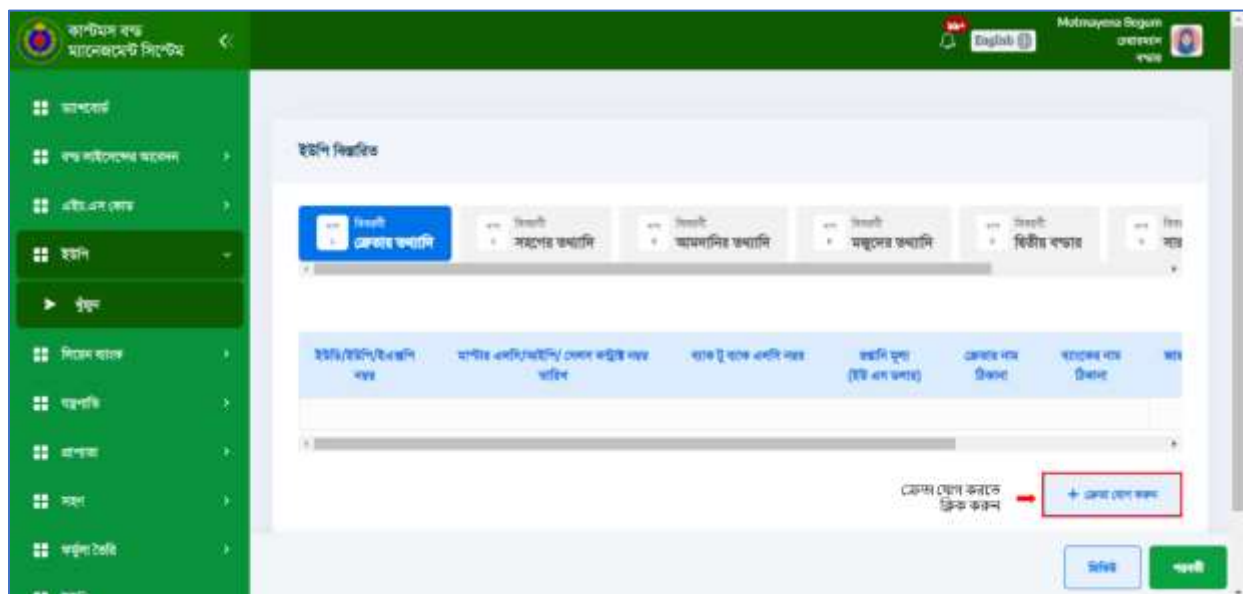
কাস্টমস বন্ড ম্যানেজমেন্ট সিস্টেম

English

Motmayena Begum

ড্যাশবোর্ড

বন্ড লাইসেন্সের আবেদন

এইচ এস কোড

ইউপি

ইউপি

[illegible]

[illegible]

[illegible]

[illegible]

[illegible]

ইউপি বিস্তারিত

ক্রেতার তথ্যাদি

সরবের তথ্যাদি

আমদানির তথ্যাদি

মজুদের তথ্যাদি

দ্বিতীয় বন্ডার

ইউডি/ইউপি/ইএক্সপি নম্বর

মাস্টার এলসি/আইসি/ সেলস কন্ট্রাক্ট নম্বর তারিখ

ব্যাক টু ব্যাক এলসি নম্বর

রপ্তানি মূল্য (ইউ এস ডলার)

ক্রেতার নাম ঠিকানা

ব্যাংকের নাম ঠিকানা

ক্রেতা যোগ করতে ক্লিক করুন

+ ক্রেতা যোগ করুন

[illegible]

পরবর্তী